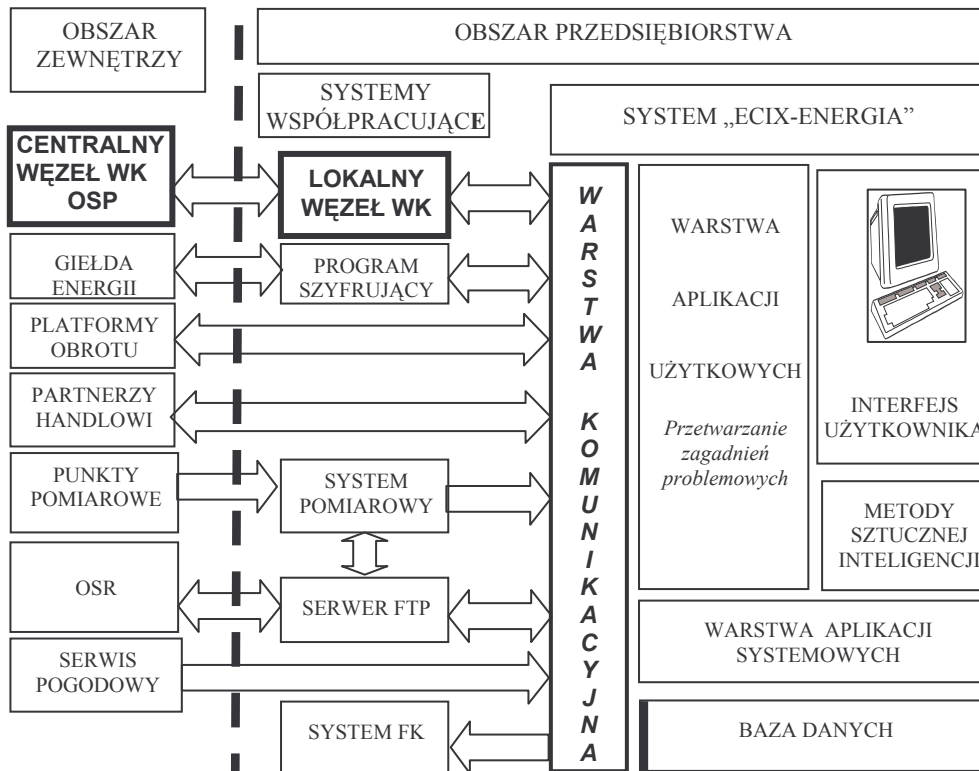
OBSZAR ZEWNĘTRZY

OBSZAR PRZEDSIĘBIORSTWA

SYSTEMY WSPÓŁPRACUJĄCE

SYSTEM „ECIX-ENERGIA"

CENTRALNY WĘZEŁ WK OSP

LOKALNY WĘZEŁ WK

WARSTWA KOMUNIKACYJNA

WARSTWA APLIKACJI UŻYTKOWYCH

*Przetwarzanie zagadnień problemowych*

INTERFEJS UŻYTKOWNIKA

GIEŁDA ENERGII

PROGRAM SZYFRUJĄCY

PLATFORMY OBROTU

PARTNERZY HANDLOWI

PUNKTY POMIAROWE

SYSTEM POMIAROWY

METODY SZTUCZNEJ INTELIGENCJI

OSR

SERWER FTP

WARSTWA APLIKACJI SYSTEMOWYCH

SERWIS POGODOWY

SYSTEM FK

BAZA DANYCH